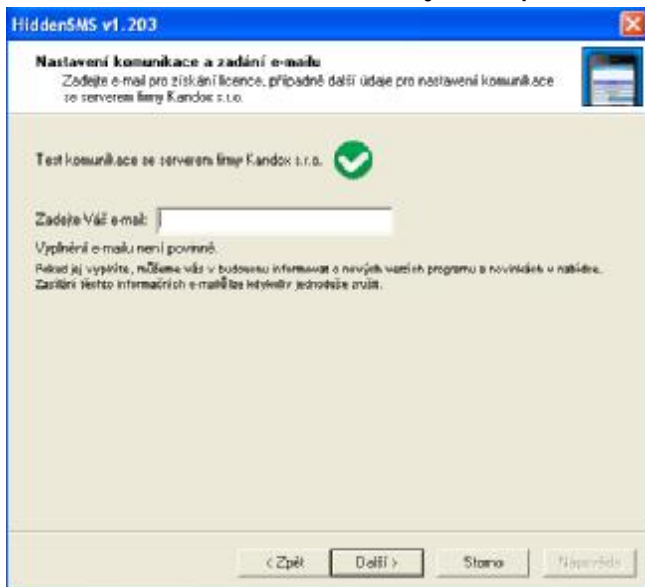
HiddenSMS v1.203

Nastavení komunikace a zadání e-mailu
Zadejte e-mail pro získání licence, případně další údaje pro nastavení komunikace se serverem firmy Kandox s.r.o.

Test komunikace se serverem firmy Kandox s.r.o.

Zadejte Váš e-mail:

Vyplnění e-mailu není povinné.
Pokud jej vyplníte, můžeme vás v budoucnu informovat o nových verzích programu a novinkách v nabídce.
Zasílání těchto informačních e-mailů lze kdykoliv jednoduše zrušit.

< Zpět
Další >
Storno
Nápověda